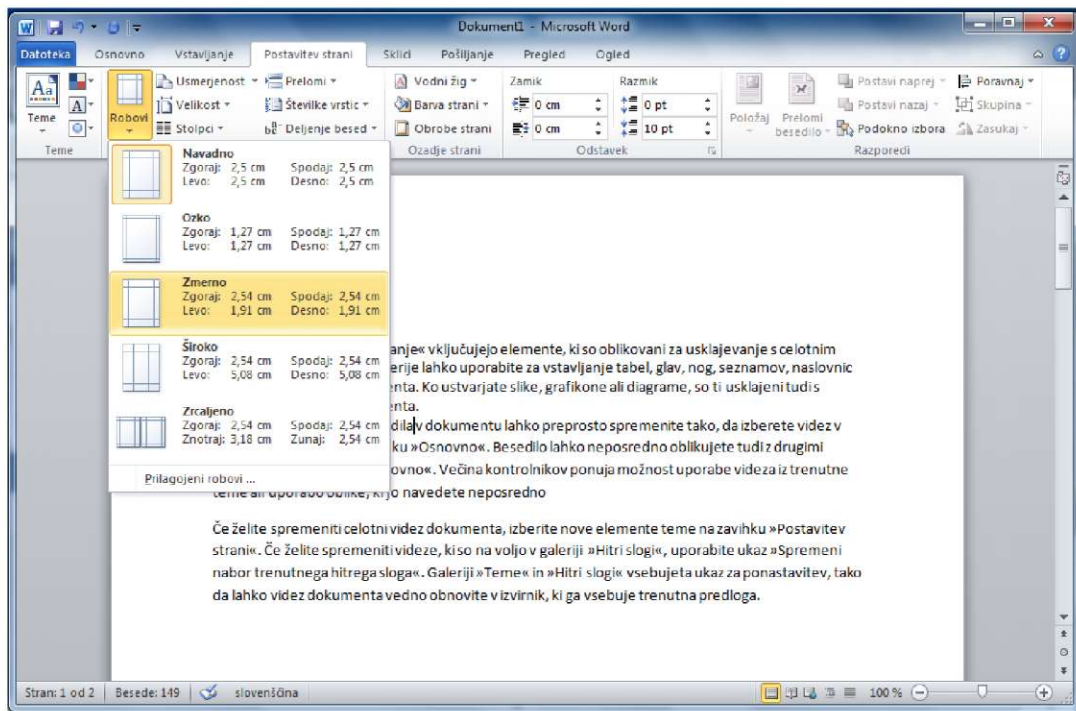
Dokument1 - Microsoft Word

Datoteka | Osnovno | Vstavljanje | Postavitev strani | Sklici | Pošiljanje | Pregled | Ogled

Teme
Teme
Robovi
Usmerjenost
Velikost
Stolpci
Prelomi
Številke vrstic
Deljenje besed
Vodni žig
Barva strani
Obrobe strani
Ozadje strani
Zamik
0 cm
0 cm
Razmik
0 pt
10 pt
Odstavek
Položaj
Prelomi besedilo
Postavi naprej
Postavi nazaj
Podokno izbora
Poravnaj
Skupina
Zasukaj
Razporedi

Navadno
Zgoraj: 2,5 cm Spodaj: 2,5 cm
Levo: 2,5 cm Desno: 2,5 cm

Ozko
Zgoraj: 1,27 cm Spodaj: 1,27 cm
Levo: 1,27 cm Desno: 1,27 cm

Zmerno
Zgoraj: 2,54 cm Spodaj: 2,54 cm
Levo: 1,91 cm Desno: 1,91 cm

Široko
Zgoraj: 2,54 cm Spodaj: 2,54 cm
Levo: 5,08 cm Desno: 5,08 cm

Zrcaljeno
Zgoraj: 2,54 cm Spodaj: 2,54 cm
Znotraj: 3,18 cm Zunaj: 2,54 cm

Prilagojeni robovi ...

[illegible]anje« vključujejo elemente, ki so oblikovani za usklajevanje s celotnim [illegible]erije lahko uporabite za vstavljanje tabel, glav, nog, seznamov, naslovnic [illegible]nta. Ko ustvarjate slike, grafikone ali diagrame, so ti usklajeni tudi s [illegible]nta.
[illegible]dila v dokumentu lahko preprosto spremenite tako, da izberete videz v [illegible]ku »Osnovno«. Besedilo lahko neposredno oblikujete tudi z drugimi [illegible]ovno«. Večina kontrolnikov ponuja možnost uporabe videza iz trenutne teme ali uporabo oblike, ki jo navedete neposredno

Če želite spremeniti celotni videz dokumenta, izberite nove elemente teme na zavihku »Postavitev strani«. Če želite spremeniti videze, ki so na voljo v galeriji »Hitri slogi«, uporabite ukaz »Spremeni nabor trenutnega hitrega sloga«. Galeriji »Teme« in »Hitri slogi« vsebujeta ukaz za ponastavitev, tako da lahko videz dokumenta vedno obnovite v izvirnik, ki ga vsebuje trenutna predloga.

Stran: 1 od 2 | Besede: 149 | slovenščina | 100 %